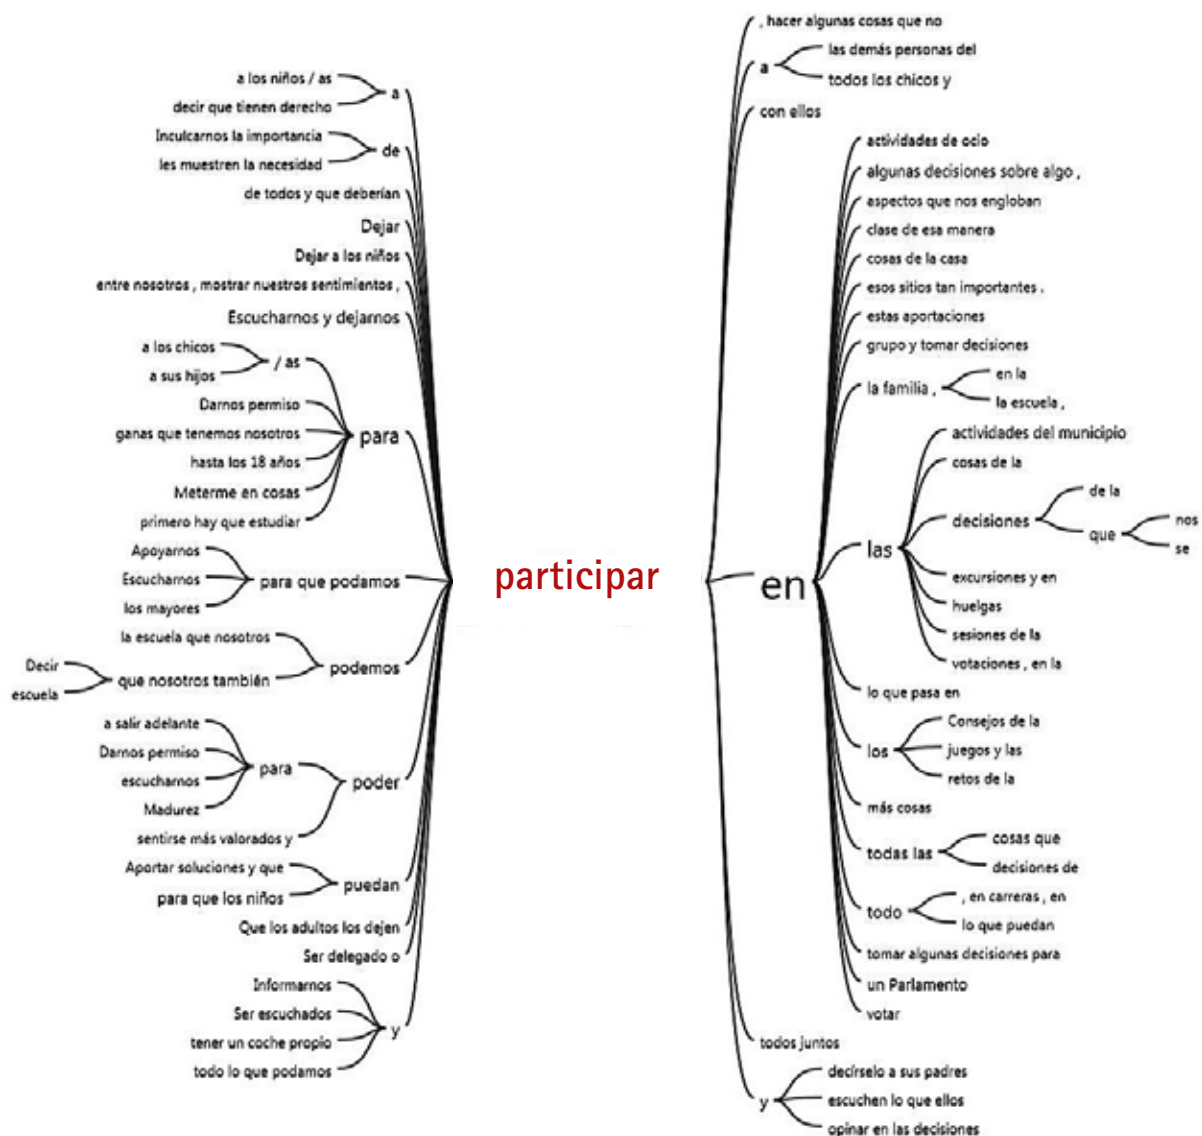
a los niños / as
decir que tienen derecho
a
Inculcarnos la importancia
les muestren la necesidad
de
de todos y que deberían
Dejar
Dejar a los niños
entre nosotros , mostrar nuestros sentimientos ,
Escucharnos y dejarnos
a los chicos
a sus hijos
/ as
Darnos permiso
ganas que tenemos nosotros
hasta los 18 años
Meterme en cosas
primero hay que estudiar
para
Apoyarnos
Escucharnos
los mayores
para que podamos
la escuela que nosotros
Decir
escuela
que nosotros también
podemos
a salir adelante
Darnos permiso
escucharnos
Madurez
para
sentirse más valorados y
poder
Aportar soluciones y que
para que los niños
puedan
Que los adultos los dejen
Ser delegado o
Informarnos
Ser escuchados
tener un coche propio
todo lo que podamos
y

participar

, hacer algunas cosas que no
a
las demás personas del
todos los chicos y
con ellos
en
actividades de ocio
algunas decisiones sobre algo ,
aspectos que nos engloban
clase de esa manera
cosas de la casa
esos sitios tan importantes .
estas aportaciones
grupo y tomar decisiones
la familia ,
en la
la escuela ,
las
actividades del municipio
cosas de la
decisiones
de la
que
nos
se
excursiones y en
huelgas
sesiones de la
votaciones , en la
lo que pasa en
los
Consejos de la
juegos y las
retos de la
más cosas
todas las
cosas que
decisiones de
todo
, en carreras , en
lo que puedan
tomar algunas decisiones para
un Parlamento
votar
todos juntos
y
decírselo a sus padres
escuchen lo que ellos
opinar en las decisiones